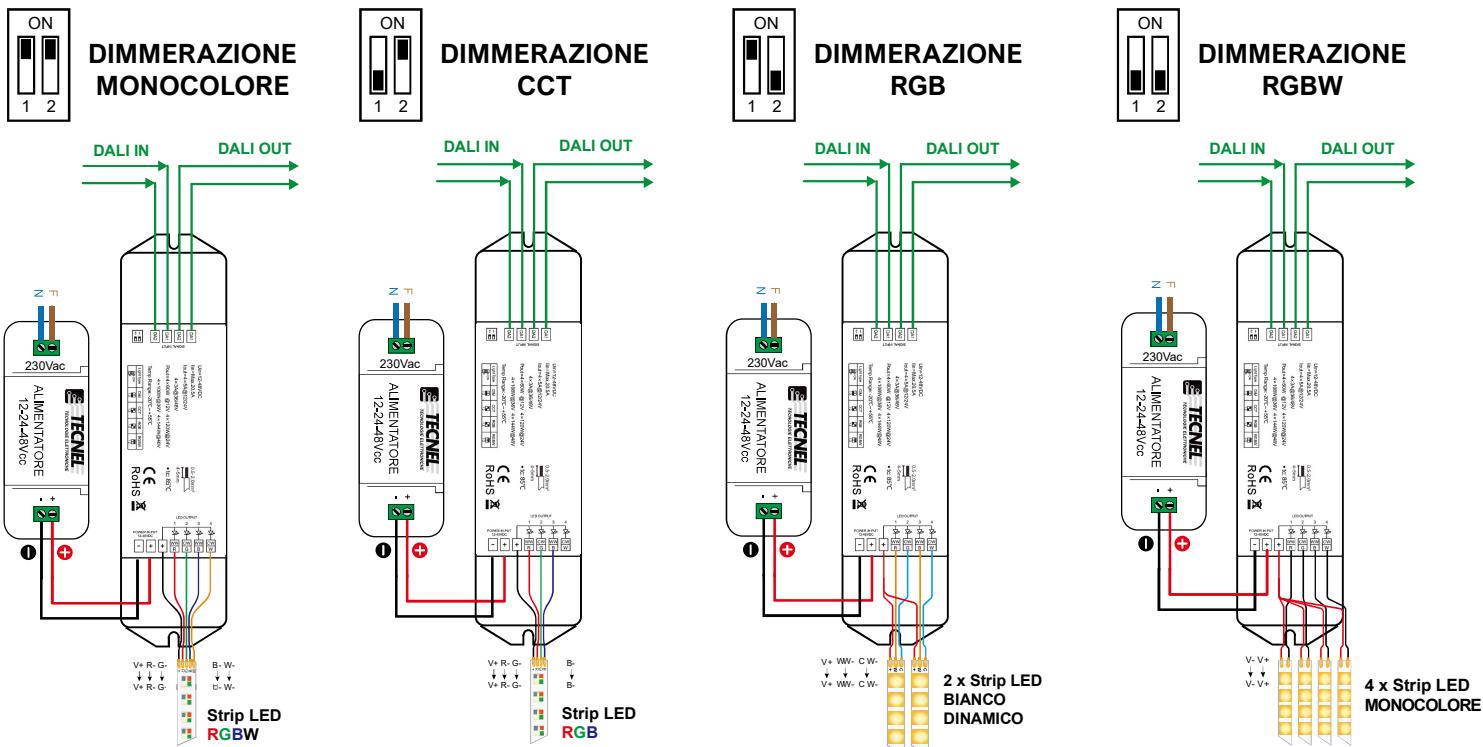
ON
1 2
DIMMERAZIONE MONOCOLORE

ON
1 2
DIMMERAZIONE CCT

ON
1 2
DIMMERAZIONE RGB

ON
1 2
DIMMERAZIONE RGBW

DALI IN
DALI OUT
N F
230Vac
ALIMENTATORE 12-24-48Vcc
TECNEL
- +
V+ R- G-
V+ R- G-
B- W-
B- W-
Strip LED
RGBW

DALI IN
DALI OUT
N F
230Vac
ALIMENTATORE 12-24-48Vcc
TECNEL
- +
V+ R- G-
V+ R- G-
B-
B-
Strip LED
RGB

DALI IN
DALI OUT
N F
230Vac
ALIMENTATORE 12-24-48Vcc
TECNEL
- +
V+ WW- C W-
V+ WW- C W-
2 x Strip LED
BIANCO
DINAMICO

DALI IN
DALI OUT
N F
230Vac
ALIMENTATORE 12-24-48Vcc
TECNEL
- +
V- V+
V- V+
4 x Strip LED
MONOCOLORE